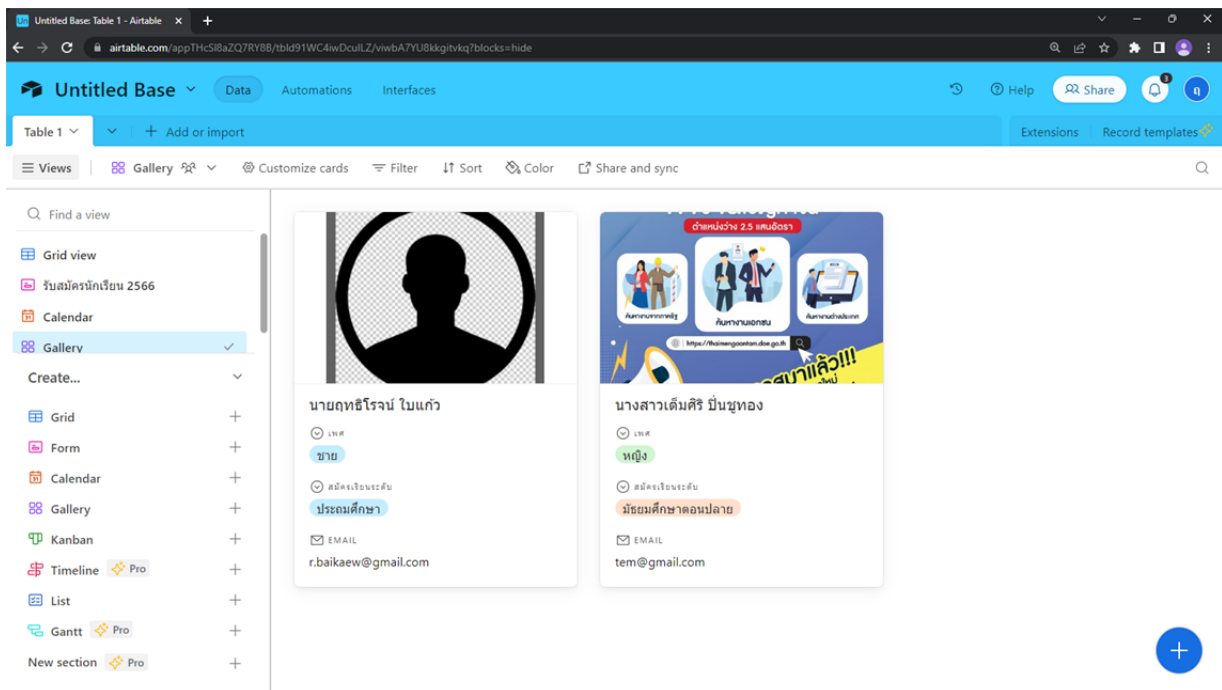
Untitled Base: Table 1 - Airtable ×
+

airtable.com/appTHcSI8aZQ7RY8B/tbld91WC4iwDculLZ/viwbA7YU8kkgitvkq?blocks=hide

Untitled Base
Data
Automations
Interfaces
Help
Share
3
ฤ

Table 1
Add or import
Extensions
Record templates

Views
Gallery
Customize cards
Filter
Sort
Color
Share and sync

Find a view
Grid view
รับสมัครนักเรียน 2566
Calendar
Gallery

Create...
Grid
Form
Calendar
Gallery
Kanban
Timeline Pro
List
Gantt Pro
New section Pro

นายฤทธิโรจน์ ใบแก้ว
เพศ
ชาย
สมัครเรียนระดับ
ประถมศึกษา
EMAIL
r.baikaew@gmail.com

ตำแหน่งว่าง 2.5 แสนอัตรา
ค้นหางานภาครัฐ
ค้นหางานเอกชน
ค้นหางานต่างประเทศ
https://thaimengaantan.doe.go.th
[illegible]มาแล้ว!!!

นางสาวเต็มศิริ ปิ่นชูทอง
เพศ
หญิง
สมัครเรียนระดับ
มัธยมศึกษาตอนปลาย
EMAIL
tem@gmail.com

+